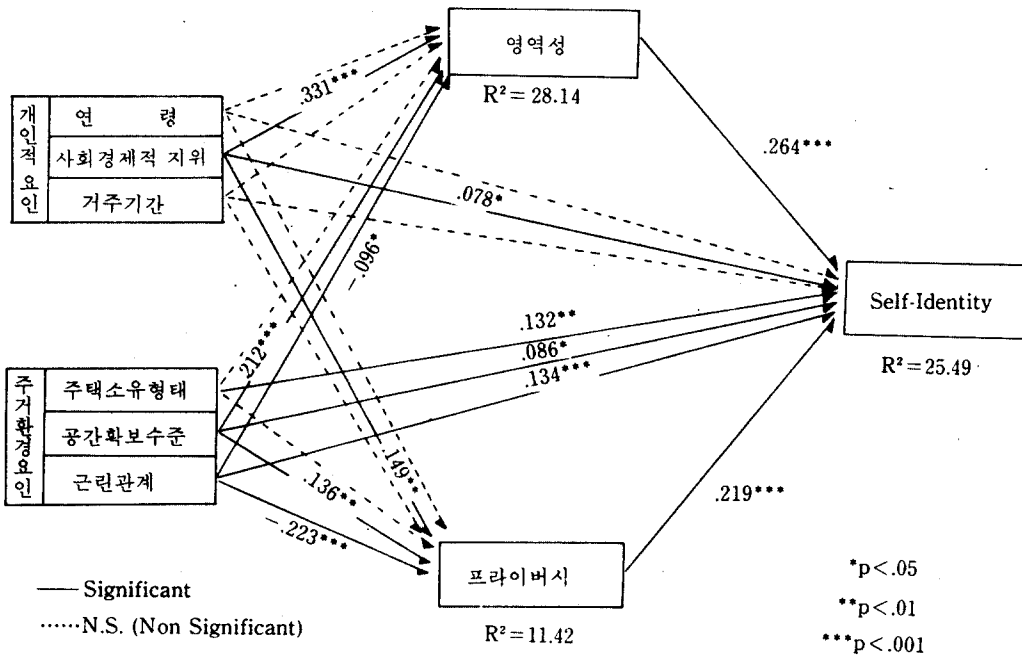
개인적요인

연 령

사회경제적 지위

거주기간

주거환경요인

주택소유형태

공간확보수준

근린관계

영역성

$R^2 = 28.14$

프라이버시

$R^2 = 11.42$

Self-Identity

$R^2 = 25.49$

.331***

.212***

-.096*

.078*

.264***

.132**

.086*

.134***

.136**

.149**

-.223***

.219***

— Significant

……N.S. (Non Significant)

*p<.05

**p<.01

***p<.001